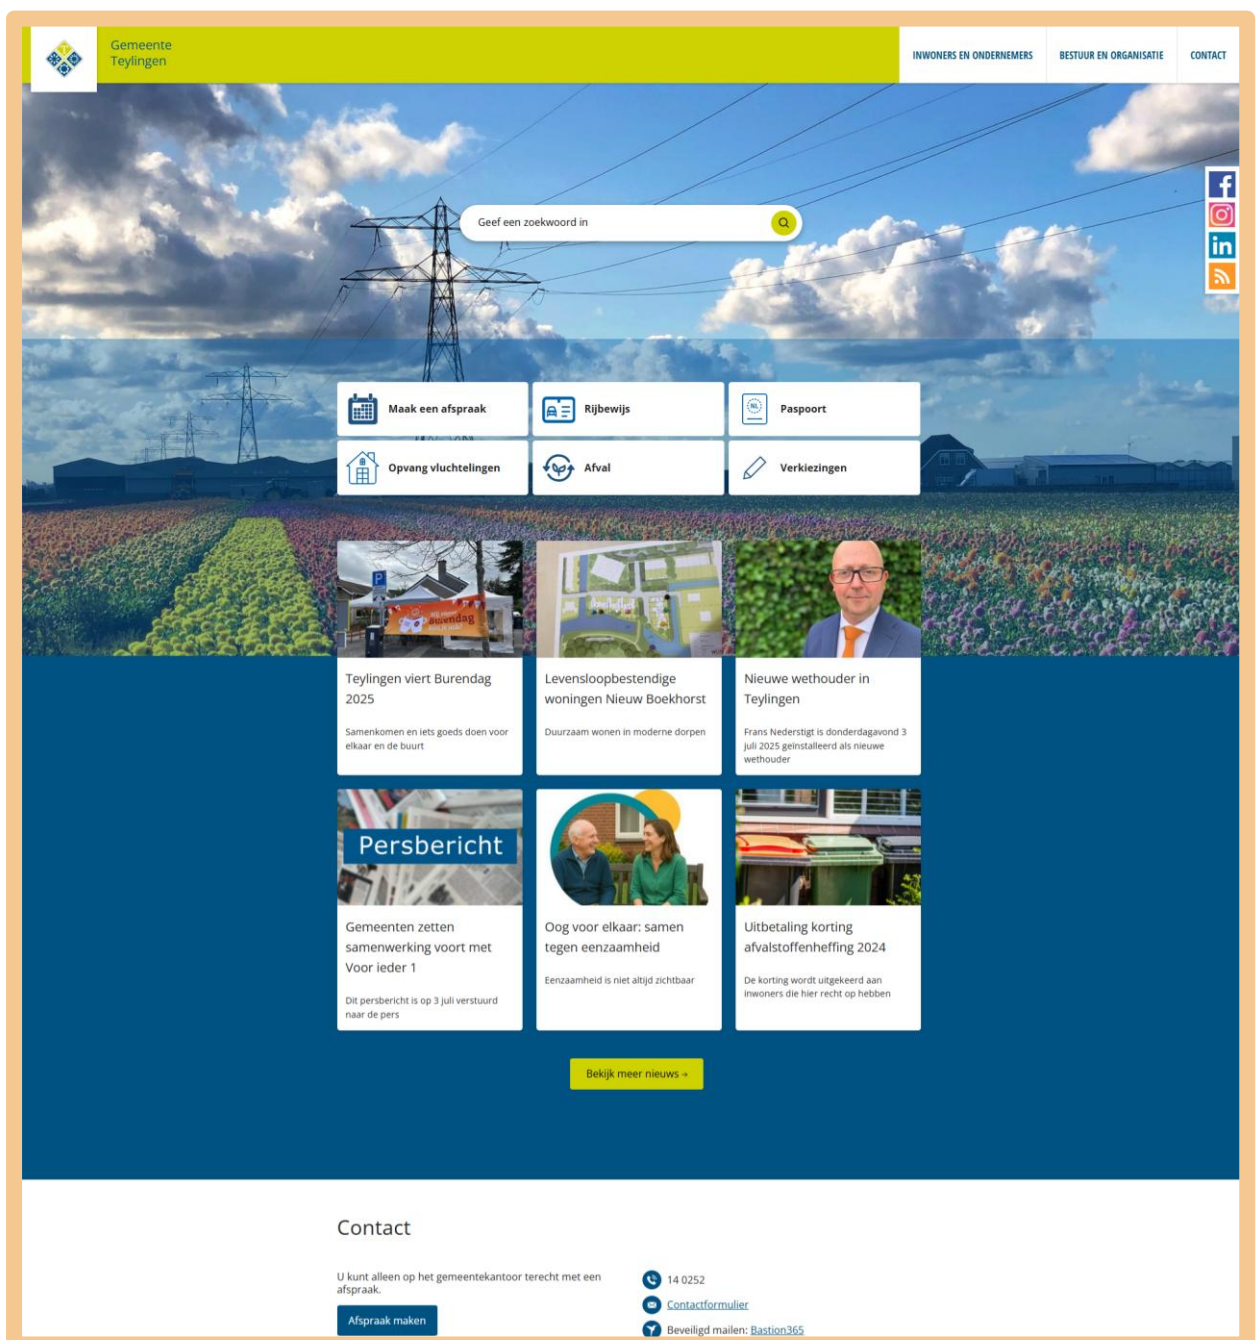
Gemeente Teylingen

INWONERS EN ONDERNEMERS
BESTUUR EN ORGANISATIE
CONTACT

Geef een zoekwoord in

Maak een afspraak
Rijbewijs
Paspoort
Opvang vluchtelingen
Afval
Verkiezingen

Teylingen viert Burendag 2025
Samenkomen en iets goeds doen voor elkaar en de buurt

Levensloopbestendige woningen Nieuw Boekhorst
Duurzaam wonen in moderne dorpen

Nieuwe wethouder in Teylingen
Frans Nederstigt is donderdagavond 3 juli 2025 geïnstalleerd als nieuwe wethouder

Persbericht

Gemeenten zetten samenwerking voort met Voor ieder 1
Dit persbericht is op 3 juli verstuurd naar de pers

Oog voor elkaar: samen tegen eenzaamheid
Eenzaamheid is niet altijd zichtbaar

Uitbetaling korting afvalstoffenheffing 2024
De korting wordt uitgekeerd aan inwoners die hier recht op hebben

Bekijk meer nieuws →

Contact

U kunt alleen op het gemeentekantoor terecht met een afspraak.

Afspraak maken

14 0252
Contactformulier
Beveiligd mailen: Bastion365